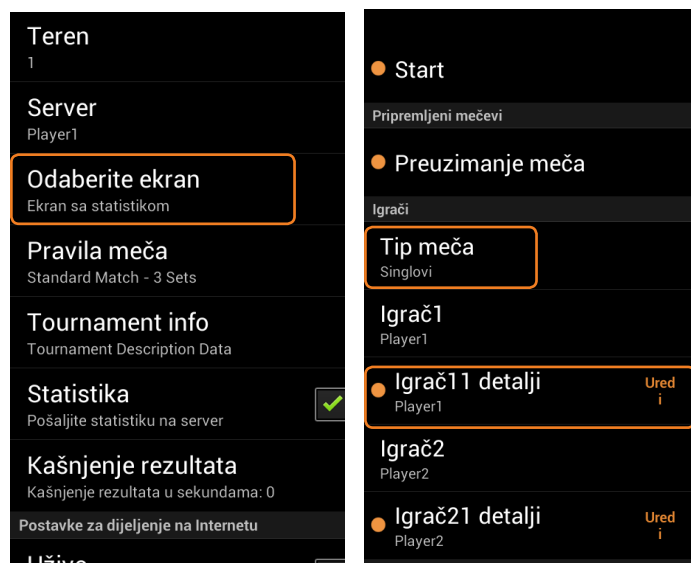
Teren
1

Server
Player1

Odaberite ekran
Ekran sa statistikom

Pravila meča
Standard Match - 3 Sets

Tournament info
Tournament Description Data

Statistika
Pošaljite statistiku na server

Kašnjenje rezultata
Kašnjenje rezultata u sekundama: 0

Postavke za dijeljenje na Internetu

Uživo

Start

Pripremljeni mečevi

Preuzimanje meča

Igrači

Tip meča
Singlovi

Igrač1
Player1

Igrač11 detalji
Player1
Uredi

Igrač2
Player2

Igrač21 detalji
Player2
Uredi